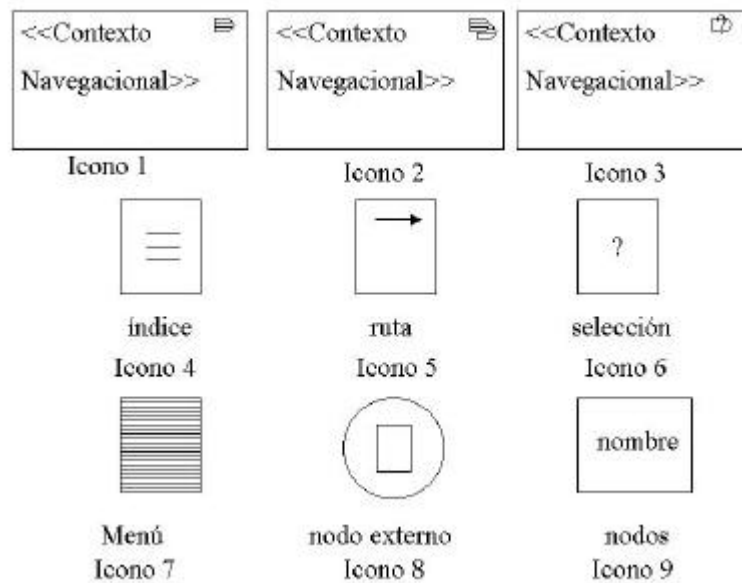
<<Contexto Navegacional>>

Icono 1

<<Contexto Navegacional>>

Icono 2

<<Contexto Navegacional>>

Icono 3

índice
Icono 4

ruta
Icono 5

?

selección
Icono 6

Menú
Icono 7

nodo externo
Icono 8

nombre

nodos
Icono 9